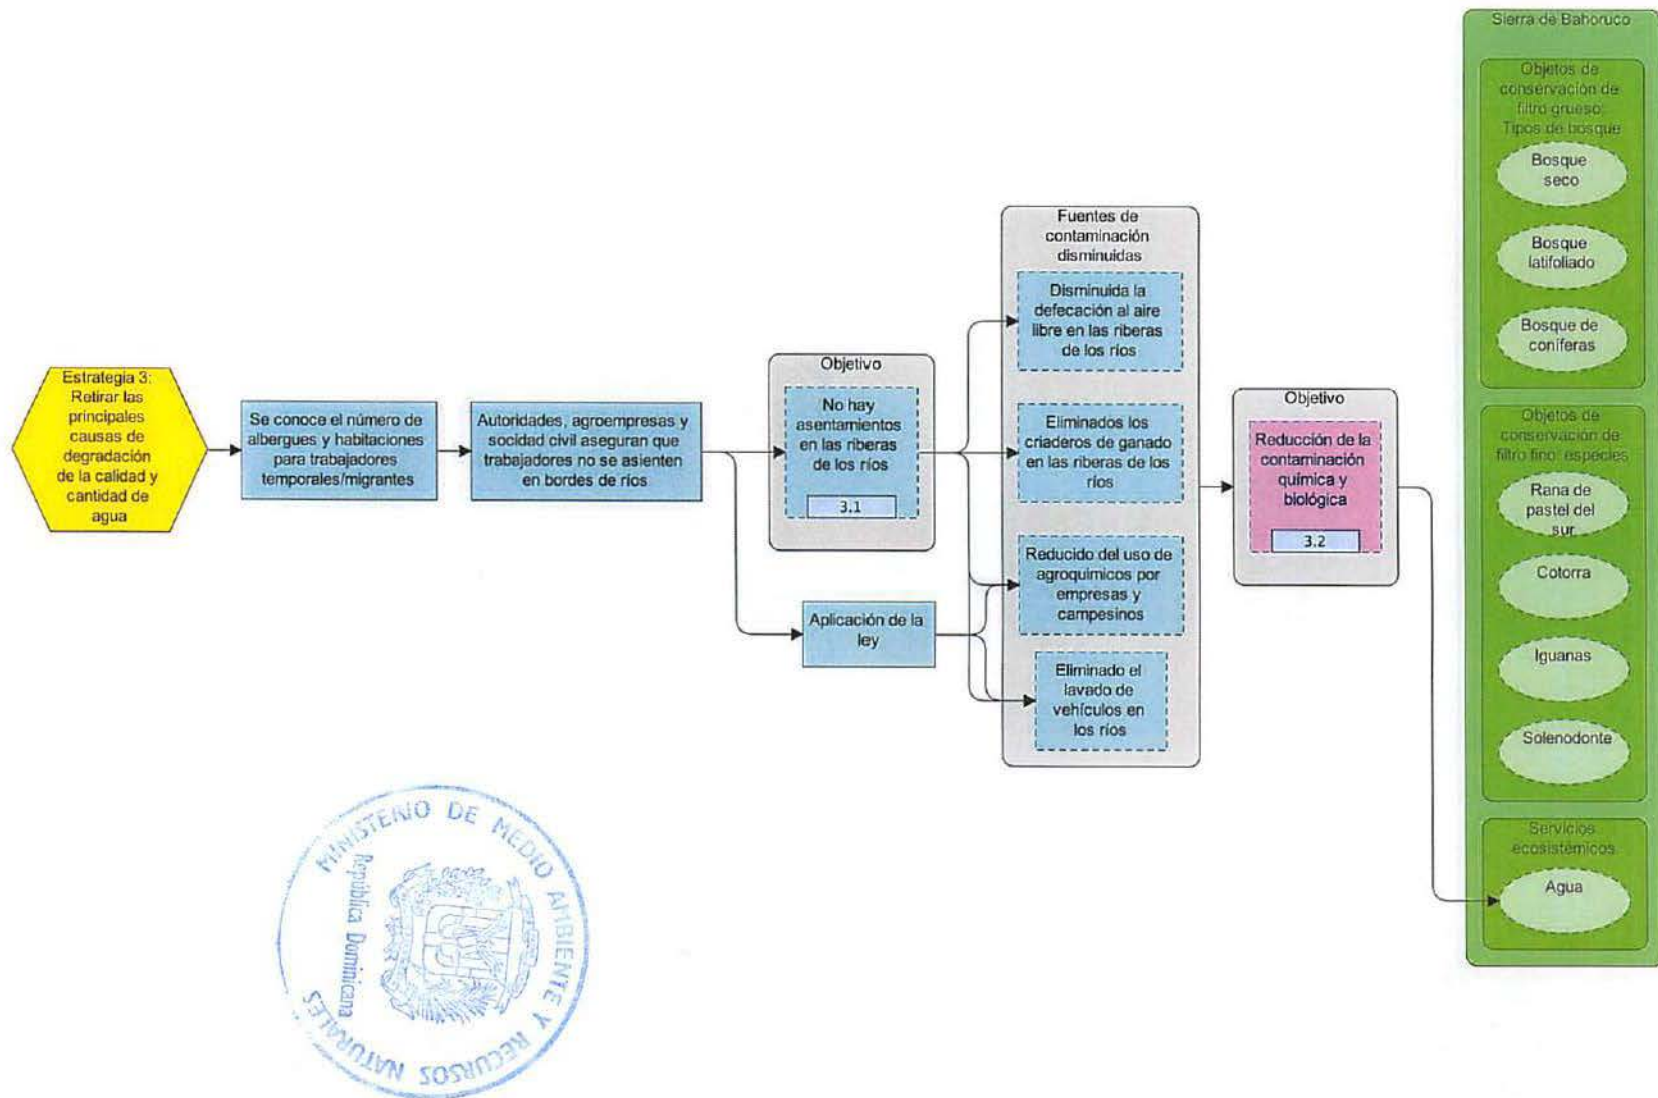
Estrategia 3: Retirar las principales causas de degradación de la calidad y cantidad de agua

Se conoce el número de albergues y habitaciones para trabajadores temporales/migrantes

Autoridades, agroempresas y sociedad civil aseguran que trabajadores no se asienten en bordes de ríos

Objetivo
No hay asentamientos en las riberas de los ríos
3.1

Aplicación de la ley

Fuentes de contaminación disminuidas
Disminuida la defecación al aire libre en las riberas de los ríos
Eliminados los criaderos de ganado en las riberas de los ríos
Reducido del uso de agroquímicos por empresas y campesinos
Eliminado el lavado de vehículos en los ríos

Objetivo
Reducción de la contaminación química y biológica
3.2

Sierra de Bahoruco
Objetos de conservación de filtro grueso: Tipos de bosque
Bosque seco
Bosque latifoliado
Bosque de coníferas
Objetos de conservación de filtro fino: especies
Rana de pastel del sur
Cotorra
Iguanas
Solenodonte
Servicios ecosistémicos
Agua

MINISTERIO DE MEDIO AMBIENTE Y RECURSOS NATURALES
República Dominicana